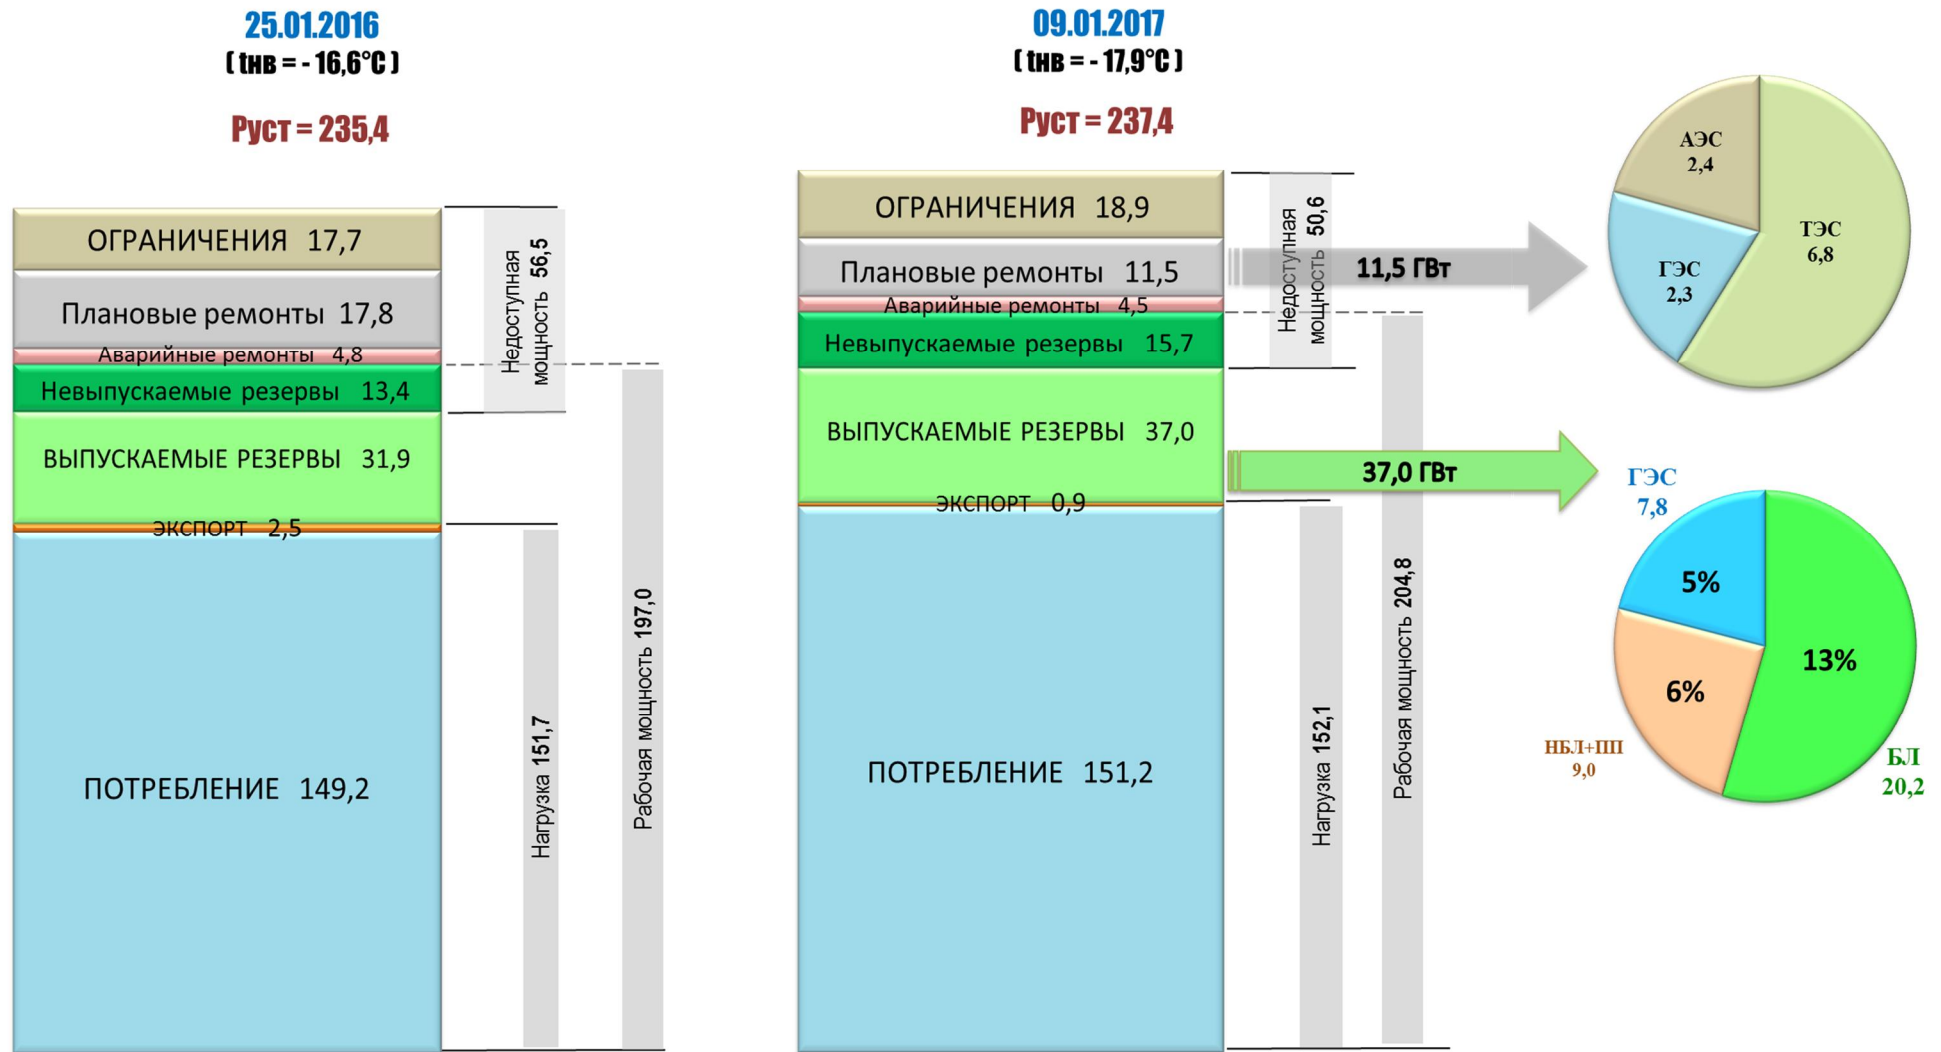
25.01.2016
( tнв = - 16,6°C )

Руст = 235,4

ОГРАНИЧЕНИЯ 17,7

Плановые ремонты 17,8

Аварийные ремонты 4,8

Невыпускаемые резервы 13,4

ВЫПУСКАЕМЫЕ РЕЗЕРВЫ 31,9

ЭКСПОРТ 2,5

ПОТРЕБЛЕНИЕ 149,2

Недоступная мощность 56,5

Нагрузка 151,7

Рабочая мощность 197,0

09.01.2017
( tнв = - 17,9°C )

Руст = 237,4

ОГРАНИЧЕНИЯ 18,9

Плановые ремонты 11,5

Аварийные ремонты 4,5

Невыпускаемые резервы 15,7

ВЫПУСКАЕМЫЕ РЕЗЕРВЫ 37,0

ЭКСПОРТ 0,9

ПОТРЕБЛЕНИЕ 151,2

Недоступная мощность 50,6

Нагрузка 152,1

Рабочая мощность 204,8

11,5 ГВт

37,0 ГВт

АЭС 2,4

ТЭС 6,8

ГЭС 2,3

ГЭС 7,8

5%

13%

6%

НБЛ+ПП 9,0

БЛ 20,2